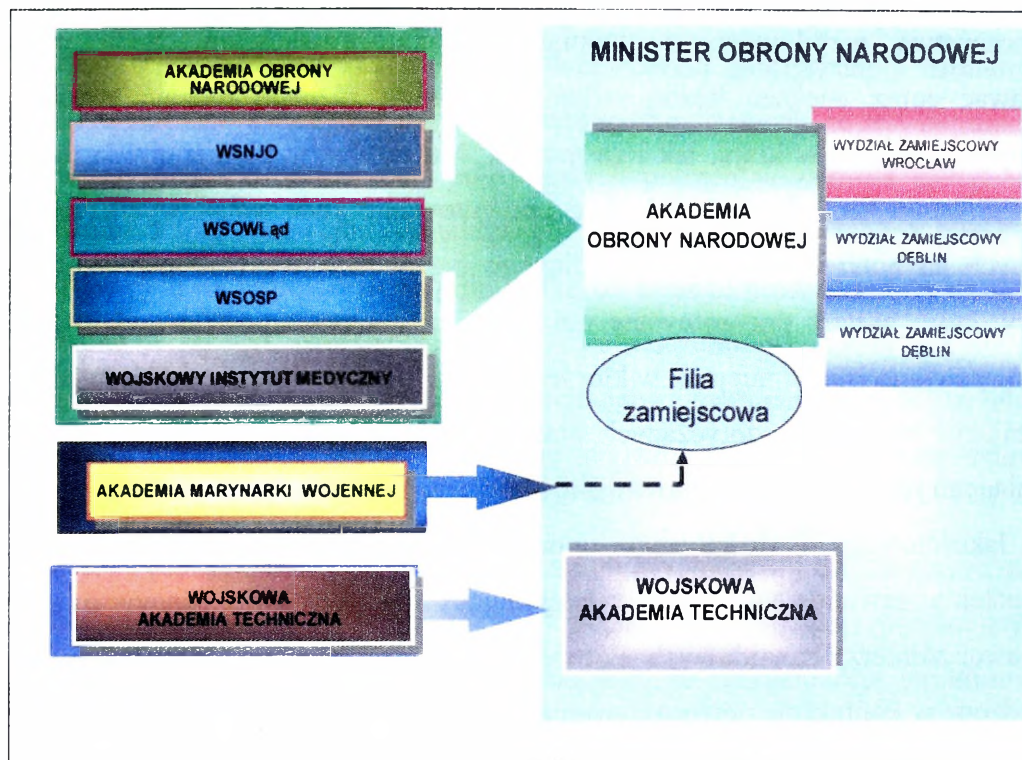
AKADEMIA OBRONY NARODOWEJ

WSNJO

WSOWLąd

WSOSP

WOJSKOWY INSTYTUT MEDYCZNY

AKADEMIA MARYNARKI WOJENNEJ

WOJSKOWA AKADEMIA TECHNICZNA

MINISTER OBRONY NARODOWEJ

AKADEMIA OBRONY NARODOWEJ

WYDZIAŁ ZAMIEJSCOWY WROCŁAW

WYDZIAŁ ZAMIEJSCOWY DĘBLIN

WYDZIAŁ ZAMIEJSCOWY DĘBLIN

Filia zamiejscowa

WOJSKOWA AKADEMIA TECHNICZNA